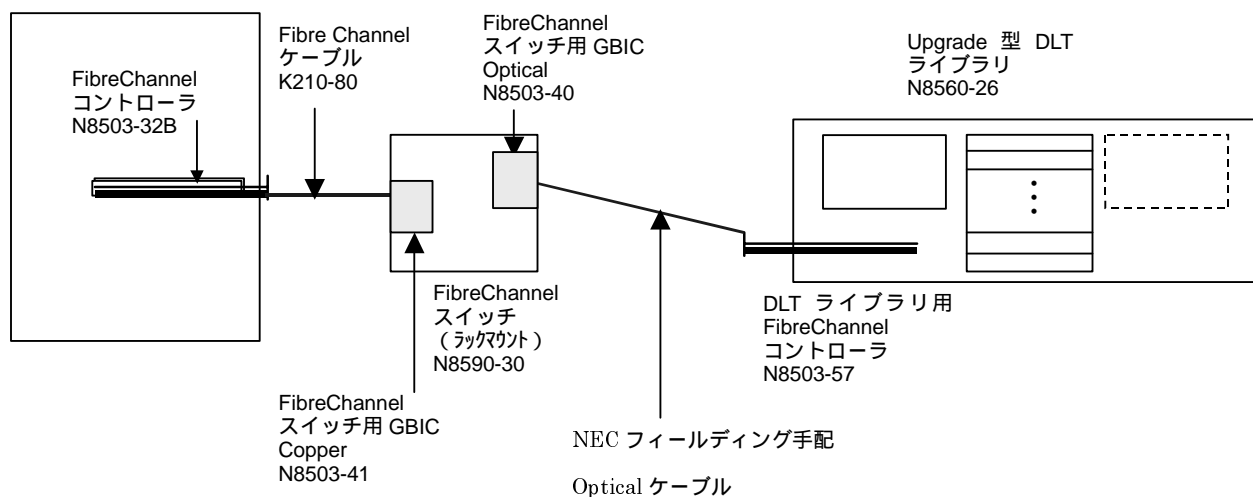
FibreChannel
コントローラ
N8503-32B

Fibre Channel
ケーブル
K210-80

FibreChannel
スイッチ用 GBIC
Optical
N8503-40

Upgrade 型 DLT
ライブラリ
N8560-26

FibreChannel
スイッチ
（ラックマウント）
N8590-30

DLT ライブラリ用
FibreChannel
コントローラ
N8503-57

FibreChannel
スイッチ用 GBIC
Copper
N8503-41

NEC フィールディング手配

Optical ケーブル